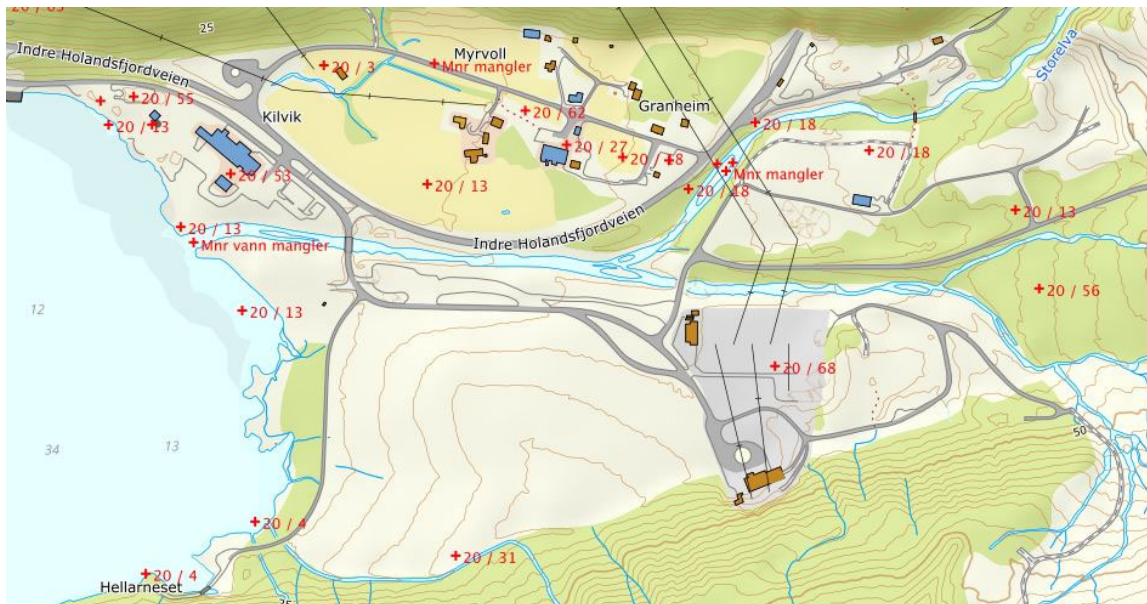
20 / 63
25
Indre Holandsfjordveien
20 / 3
Myrvoll
Mnr mangler
20 / 55
20 / 13
Kilvik
20 / 62
Granheim
20 / 18
20 / 27
20 / 8
20 / 18
Mnr mangler
20 / 53
20 / 13
20 / 18
Storelva
20 / 13
Indre Holandsfjordveien
20 / 13
Mnr vann mangler
20 / 56
12
20 / 13
20 / 68
34
13
50
20 / 4
20 / 31
20 / 4
Hellarneset
25